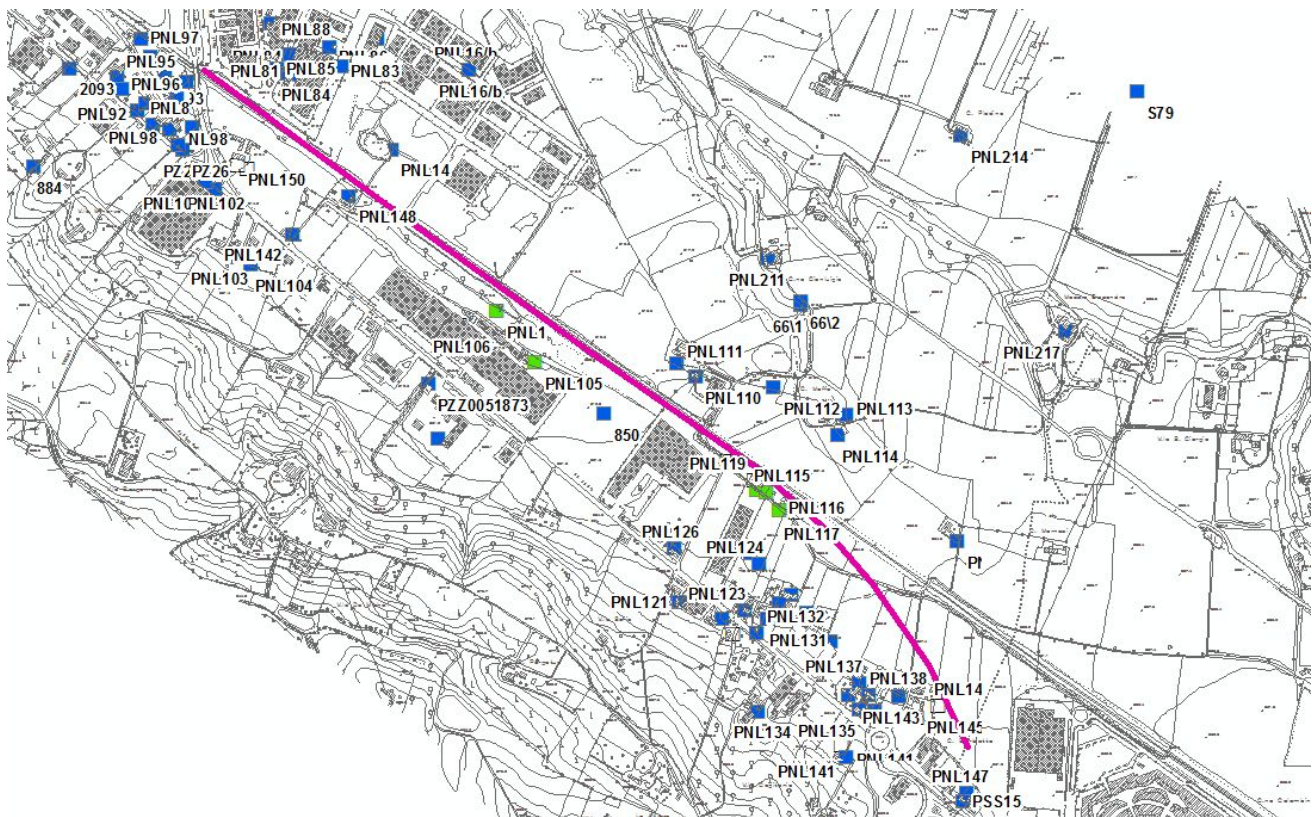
PNL97
PNL88
PNL91
PNL86
PNL16/b
PNL95
PNL81
PNL85
PNL83
PNL16/b
2093
PNL96
PNL84
PNL92
PNL8
PNL98
NL98
884
PZ2
PZ26
PNL150
PNL14
PNL10
PNL102
PNL148
PNL142
PNL103
PNL104
S79
PNL214
PNL211
66\1
66\2
PNL217
PNL1
PNL106
PNL111
PNL105
PNL110
PZZ0051873
PNL112
PNL113
850
PNL114
PNL119
PNL115
PNL116
PNL117
PNL126
PNL124
Pl
PNL121
PNL123
PNL132
PNL131
PNL137
PNL138
PNL14
PNL143
PNL134
PNL135
PNL145
PNL141
PNL141
PNL147
PSS15